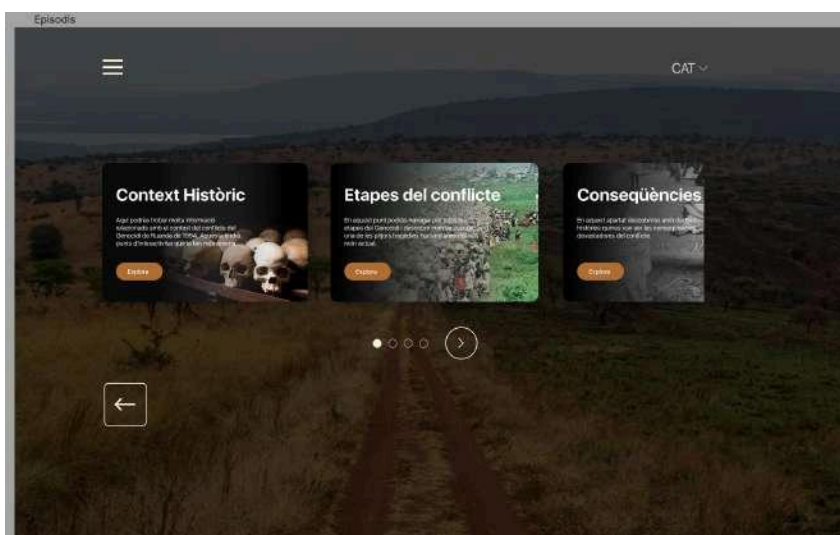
Episodis

CAT

Context Històric

Aquí podràs trobar molta informació relacionada amb el context del conflicte del Genocidi de Ruanda de 1994. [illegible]

Explora

Etapes del conflicte

En aquest punt podràs navegar per totes les etapes del Genocidi i descobrir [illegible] una de les pitjors tragèdies humanes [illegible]

Explora

Conseqüències

En aquest apartat descobriràs amb detall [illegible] quines van ser les conseqüències devastadores del conflicte.

Explora